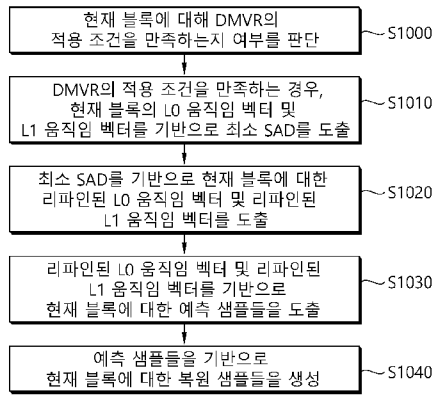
현재 블록에 대해 DMVR의 적용 조건을 만족하는지 여부를 판단

S1000

DMVR의 적용 조건을 만족하는 경우, 현재 블록의 L0 움직임 벡터 및 L1 움직임 벡터를 기반으로 최소 SAD를 도출

S1010

최소 SAD를 기반으로 현재 블록에 대한 리파인된 L0 움직임 벡터 및 리파인된 L1 움직임 벡터를 도출

S1020

리파인된 L0 움직임 벡터 및 리파인된 L1 움직임 벡터를 기반으로 현재 블록에 대한 예측 샘플들을 도출

S1030

예측 샘플들을 기반으로 현재 블록에 대한 복원 샘플들을 생성

S1040